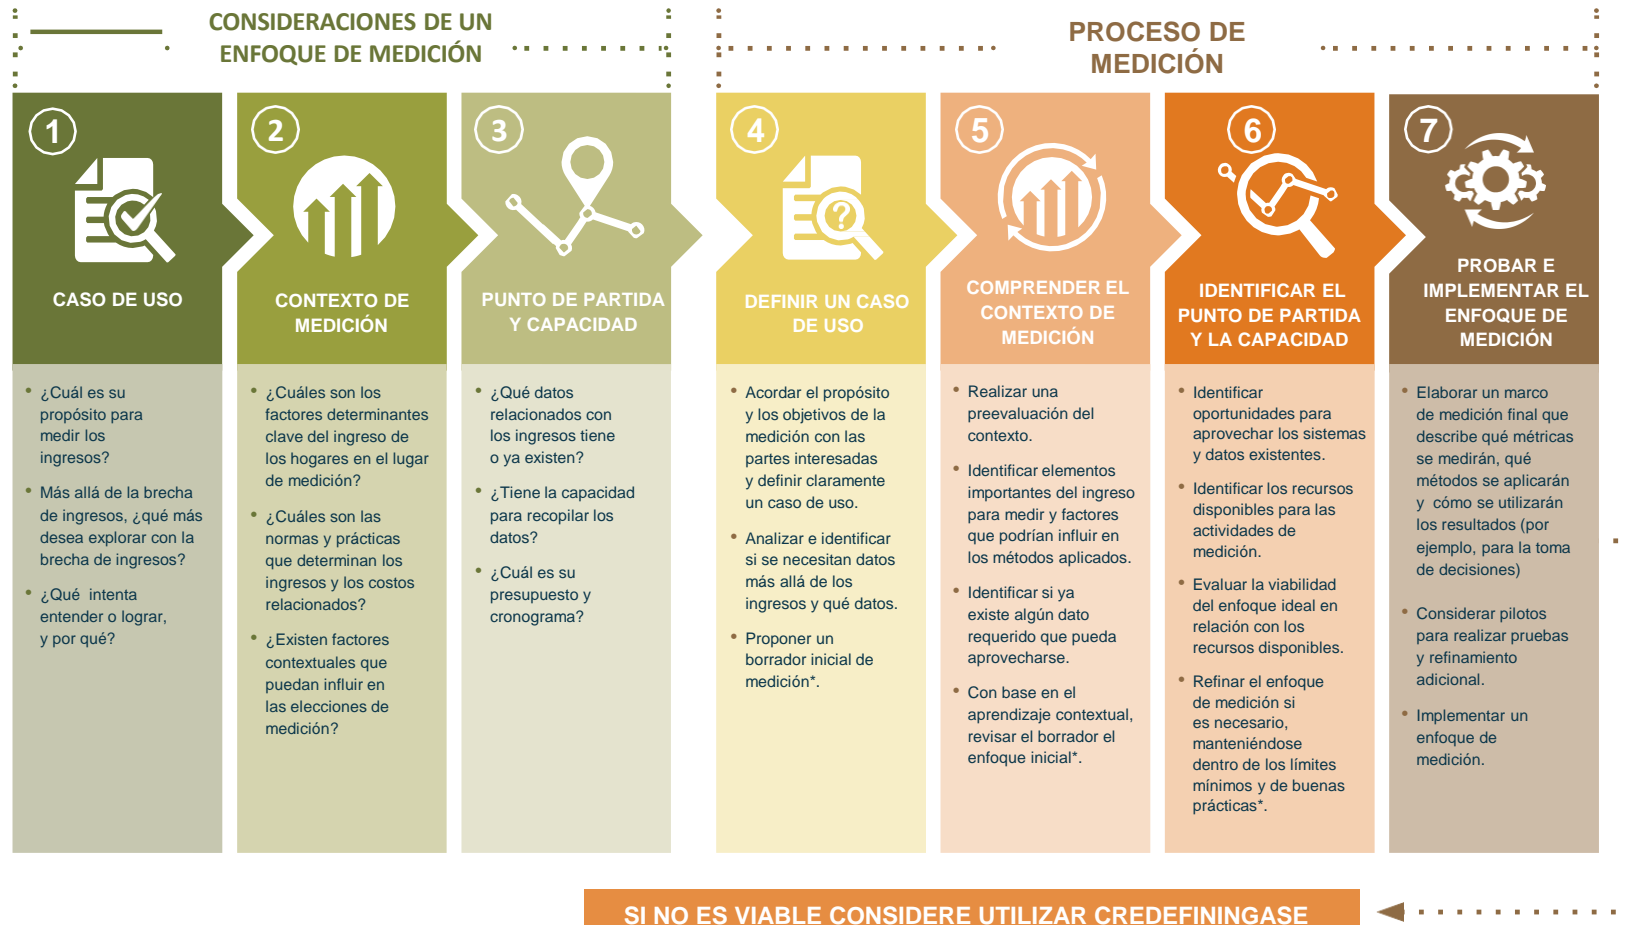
CONSIDERACIONES DE UN ENFOQUE DE MEDICIÓN

PROCESO DE MEDICIÓN

1
CASO DE USO

• ¿Cuál es su propósito para medir los ingresos?

• Más allá de la brecha de ingresos, ¿qué más desea explorar con la brecha de ingresos?

• ¿Qué intenta entender o lograr, y por qué?

2
CONTEXTO DE MEDICIÓN

• ¿Cuáles son los factores determinantes clave del ingreso de los hogares en el lugar de medición?

• ¿Cuáles son las normas y prácticas que determinan los ingresos y los costos relacionados?

• ¿Existen factores contextuales que puedan influir en las elecciones de medición?

3
PUNTO DE PARTIDA Y CAPACIDAD

• ¿Qué datos relacionados con los ingresos tiene o ya existen?

• ¿Tiene la capacidad para recopilar los datos?

• ¿Cuál es su presupuesto y cronograma?

4
DEFINIR UN CASO DE USO

• Acordar el propósito y los objetivos de la medición con las partes interesadas y definir claramente un caso de uso.

• Analizar e identificar si se necesitan datos más allá de los ingresos y qué datos.

• Proponer un borrador inicial de medición*.

5
COMPRENDER EL CONTEXTO DE MEDICIÓN

• Realizar una preevaluación del contexto.

• Identificar elementos importantes del ingreso para medir y factores que podrían influir en los métodos aplicados.

• Identificar si ya existe algún dato requerido que pueda aprovecharse.

• Con base en el aprendizaje contextual, revisar el borrador el enfoque inicial*.

6
IDENTIFICAR EL PUNTO DE PARTIDA Y LA CAPACIDAD

• Identificar oportunidades para aprovechar los sistemas y datos existentes.

• Identificar los recursos disponibles para las actividades de medición.

• Evaluar la viabilidad del enfoque ideal en relación con los recursos disponibles.

• Refinar el enfoque de medición si es necesario, manteniéndose dentro de los límites mínimos y de buenas prácticas*.

7
PROBAR E IMPLEMENTAR EL ENFOQUE DE MEDICIÓN

• Elaborar un marco de medición final que describe qué métricas se medirán, qué métodos se aplicarán y cómo se utilizarán los resultados (por ejemplo, para la toma de decisiones)

• Considerar pilotos para realizar pruebas y refinamiento adicional.

• Implementar un enfoque de medición.

SI NO ES VIABLE CONSIDERE UTILIZAR CREDEFININGASE